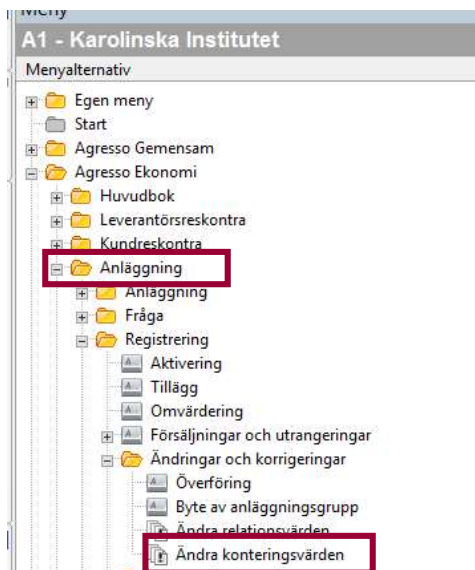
Meny

A1 - Karolinska Institutet

Menyalternativ

Egen meny
Start
Agresso Gemensam
Agresso Ekonomi
Huvudbok
Leverantörsreskontra
Kundreskontra
Anläggning
Anläggning
Fråga
Registrering
Aktivering
Tillägg
Omvärdering
Försäljningar och utrangeringar
Ändringar och korrigeringar
Överföring
Byte av anläggningsgrupp
Ändra relationsvärden
Ändra konteringsvärden